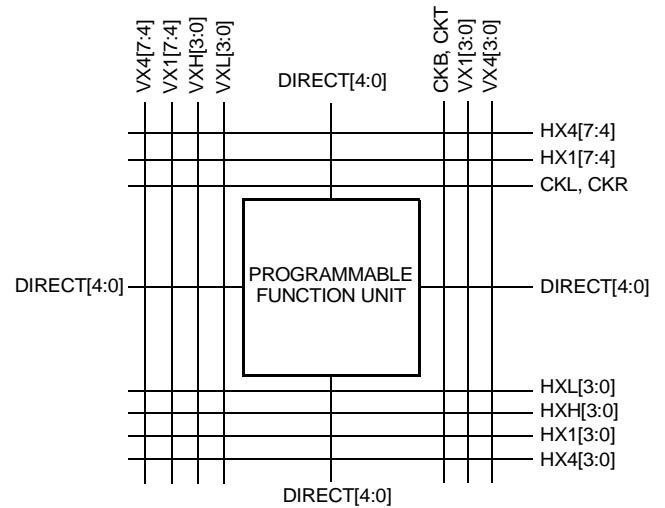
VX4[7:4]
VX1[7:4]
VXH[3:0]
VXL[3:0]
DIRECT[4:0]
CKB, CKT
VX1[3:0]
VX4[3:0]

HX4[7:4]
HX1[7:4]
CKL, CKR

DIRECT[4:0]
PROGRAMMABLE FUNCTION UNIT
DIRECT[4:0]

HXL[3:0]
HXH[3:0]
HX1[3:0]
HX4[3:0]

DIRECT[4:0]